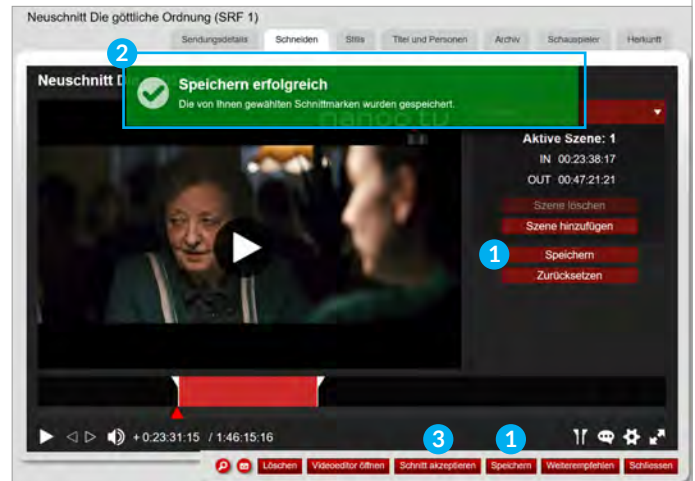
Neuschnitt Die göttliche Ordnung (SRF 1)

Sendungsdetails Schneiden Stills Titel und Personen Archiv Schauspieler Herkunft

Neuschnitt D

2

Speichern erfolgreich

Die von Ihnen gewählten Schnittmarken wurden gespeichert.

nanoo.tv

Aktive Szene: 1

IN 00:23:38:17

OUT 00:47:21:21

Szene löschen

Szene hinzufügen

1

Speichern

Zurücksetzen

+0:23:31:15 / 1:46:15:16

3 1

Löschen Videoeditor öffnen Schnitt akzeptieren Speichern Weiterempfehlen Schliessen